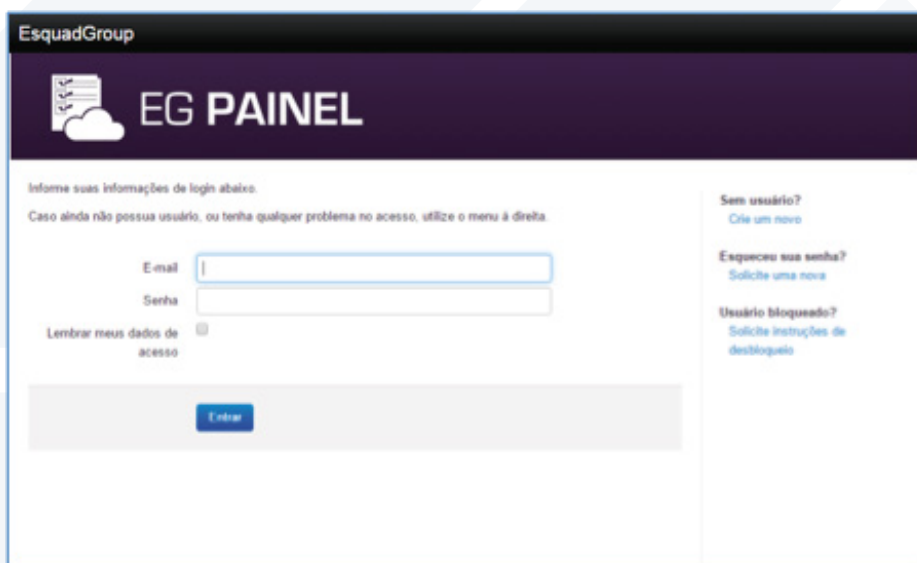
EsquadGroup

EG PAINEL

Informe suas informações de login abaixo.

Caso ainda não possua usuário, ou tenha qualquer problema no acesso, utilize o menu à direita.

E-mail

Senha

Lembrar meus dados de acesso

Entrar

Sem usuário?
Crie um novo

Esqueceu sua senha?
Solicite uma nova

Usuário bloqueado?
Solicite instruções de desbloqueio